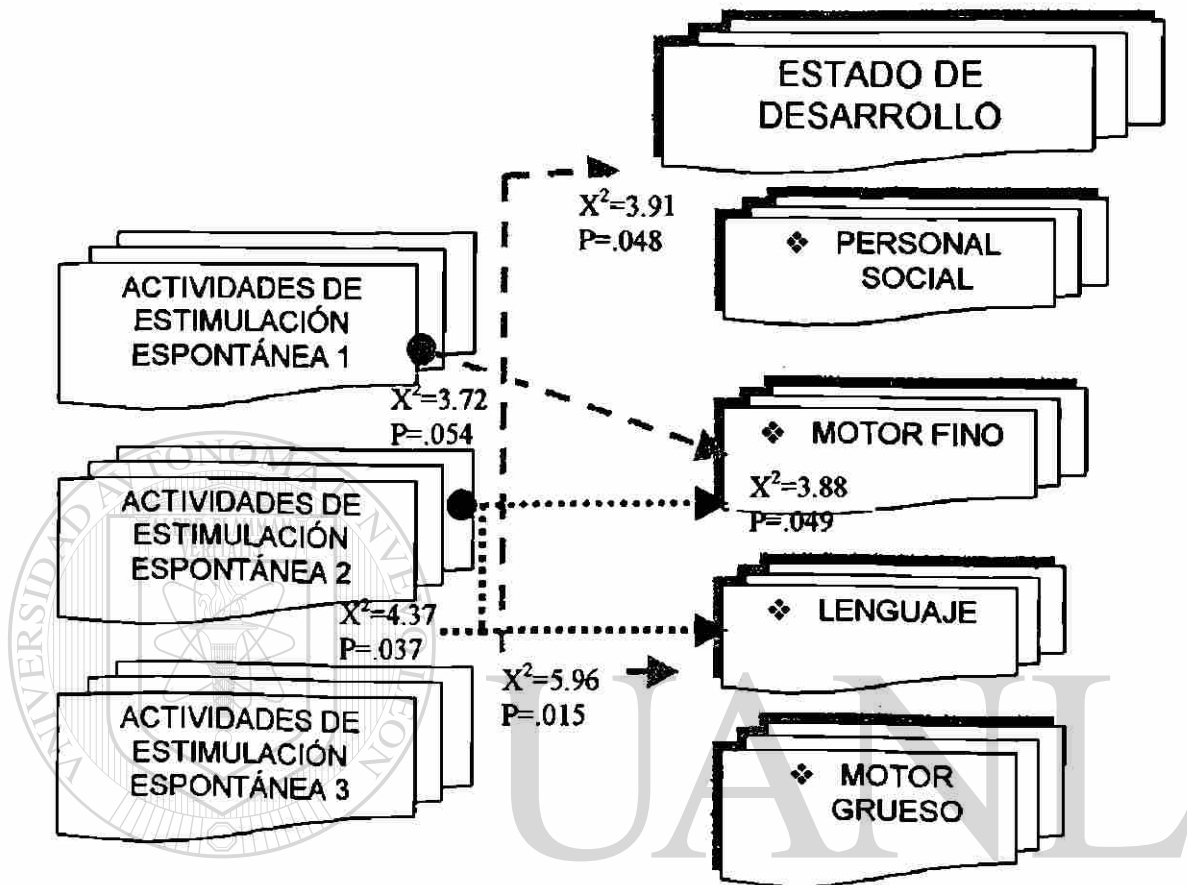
ESTADO DE DESARROLLO

$X^2$=3.91
P=.048

❖ PERSONAL SOCIAL

ACTIVIDADES DE ESTIMULACIÓN ESPONTÁNEA 1

$X^2$=3.72
P=.054

❖ MOTOR FINO

$X^2$=3.88
P=.049

ACTIVIDADES DE ESTIMULACIÓN ESPONTÁNEA 2

$X^2$=4.37
P=.037

❖ LENGUAJE

$X^2$=5.96
P=.015

ACTIVIDADES DE ESTIMULACIÓN ESPONTÁNEA 3

❖ MOTOR GRUESO

UNIVERSIDAD AUTÓNOMA DE NUEVO LEÓN

UANL